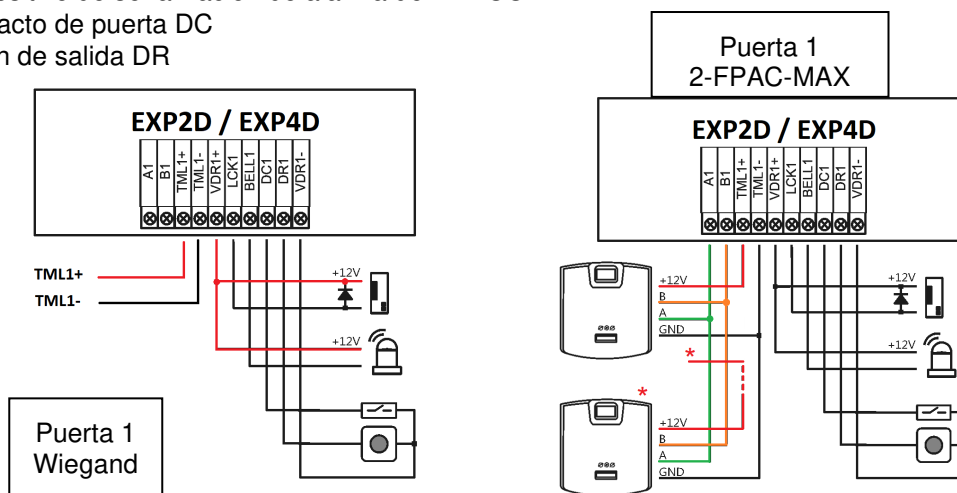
acto de puerta DC
n de salida DR

EXP2D / EXP4D

A1 B1 TML1+ TML1- VDR1+ LCK1 BELL1 DC1 DR1 VDR1-

TML1+
TML1-

+12V
+12V

Puerta 1
Wiegand

Puerta 1
2-FPAC-MAX

EXP2D / EXP4D

A1 B1 TML1+ TML1- VDR1+ LCK1 BELL1 DC1 DR1 VDR1-

+12V
B
A
GND

*

*

+12V
B
A
GND

+12V
+12V